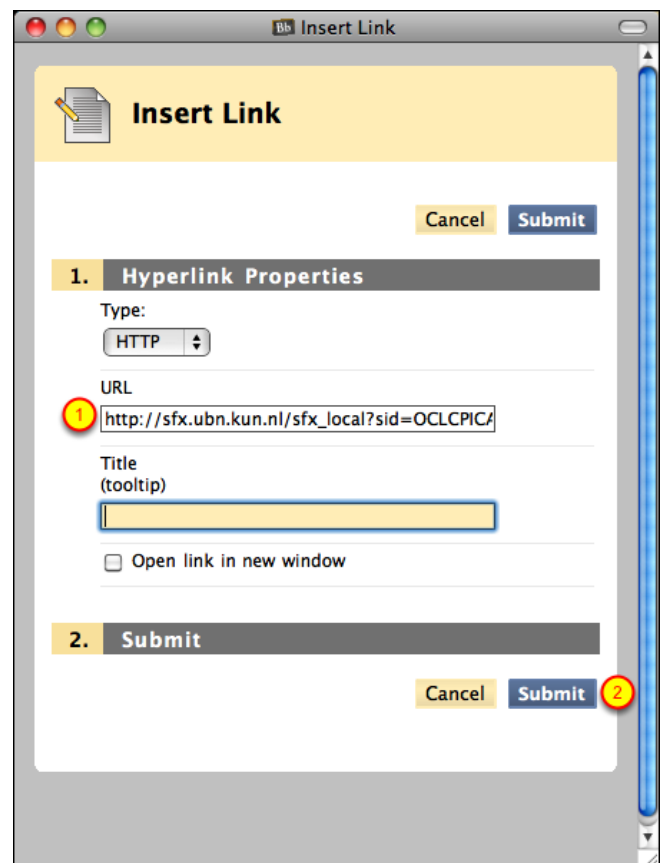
Bb Insert Link

Insert Link

Cancel Submit

1. Hyperlink Properties

Type:

HTTP

URL

1

http://sfx.ubn.kun.nl/sfx_local?sid=OCLCPIC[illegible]

Title
(tooltip)

Open link in new window

2. Submit

Cancel Submit 2